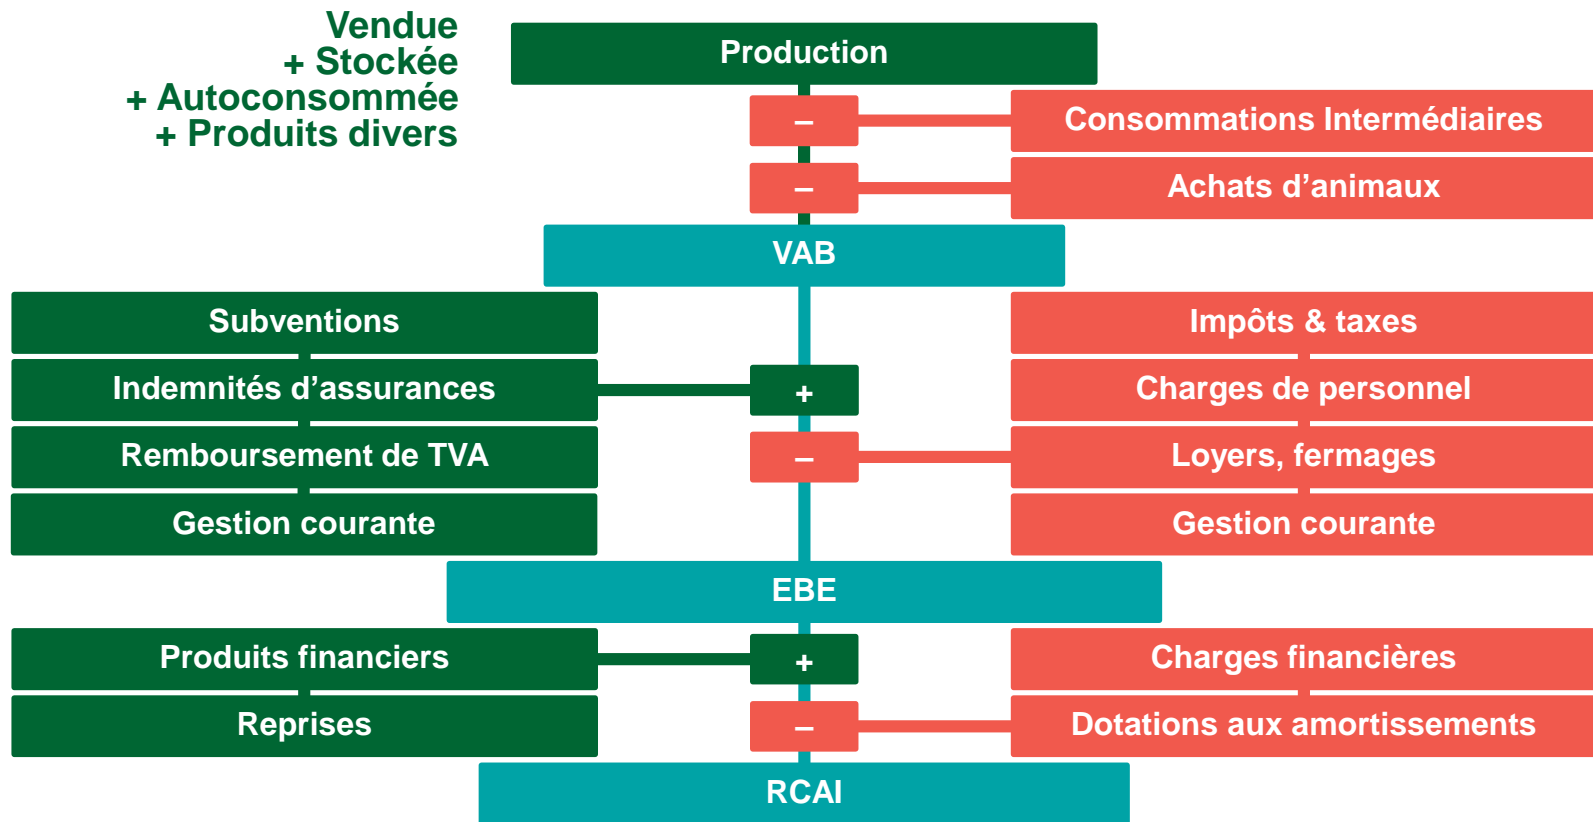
Vendue
+ Stockée
+ Autoconsommée
+ Produits divers

Production

–

Consommations Intermédiaires

–

Achats d’animaux

VAB

Subventions

Indemnités d’assurances

Remboursement de TVA

Gestion courante

+

–

Impôts & taxes

Charges de personnel

Loyers, fermages

Gestion courante

EBE

Produits financiers

Reprises

+

–

Charges financières

Dotations aux amortissements

RCAI